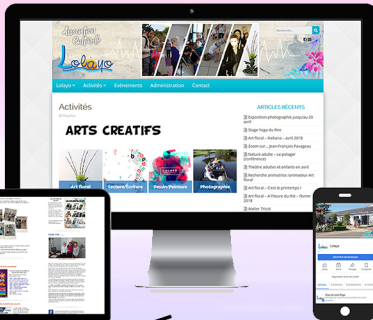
Association Culturelle
Lolayo

Rechercher...

Lolayo Activités Événements Administration Contact

Activités

ARTS CREATIFS

Art floral
Lecture/Écriture
Dessin/Peinture
Photographie

ARTICLES RÉCENTS

Exposition photographie jusqu'au 20 avril
Stage Yoga du Rire
Art Floral – Ikebana – avril 2018
Zoom sur... Jean-François Pavageau
Nature adulte – Le potager (conférence)
Théâtre adultes et enfants en avril
Recherche animatrice/animateur Art floral
Art floral – C'est le printemps !
Art floral – A l'heure du thé – février 2018
Atelier Tricot

Lolayo